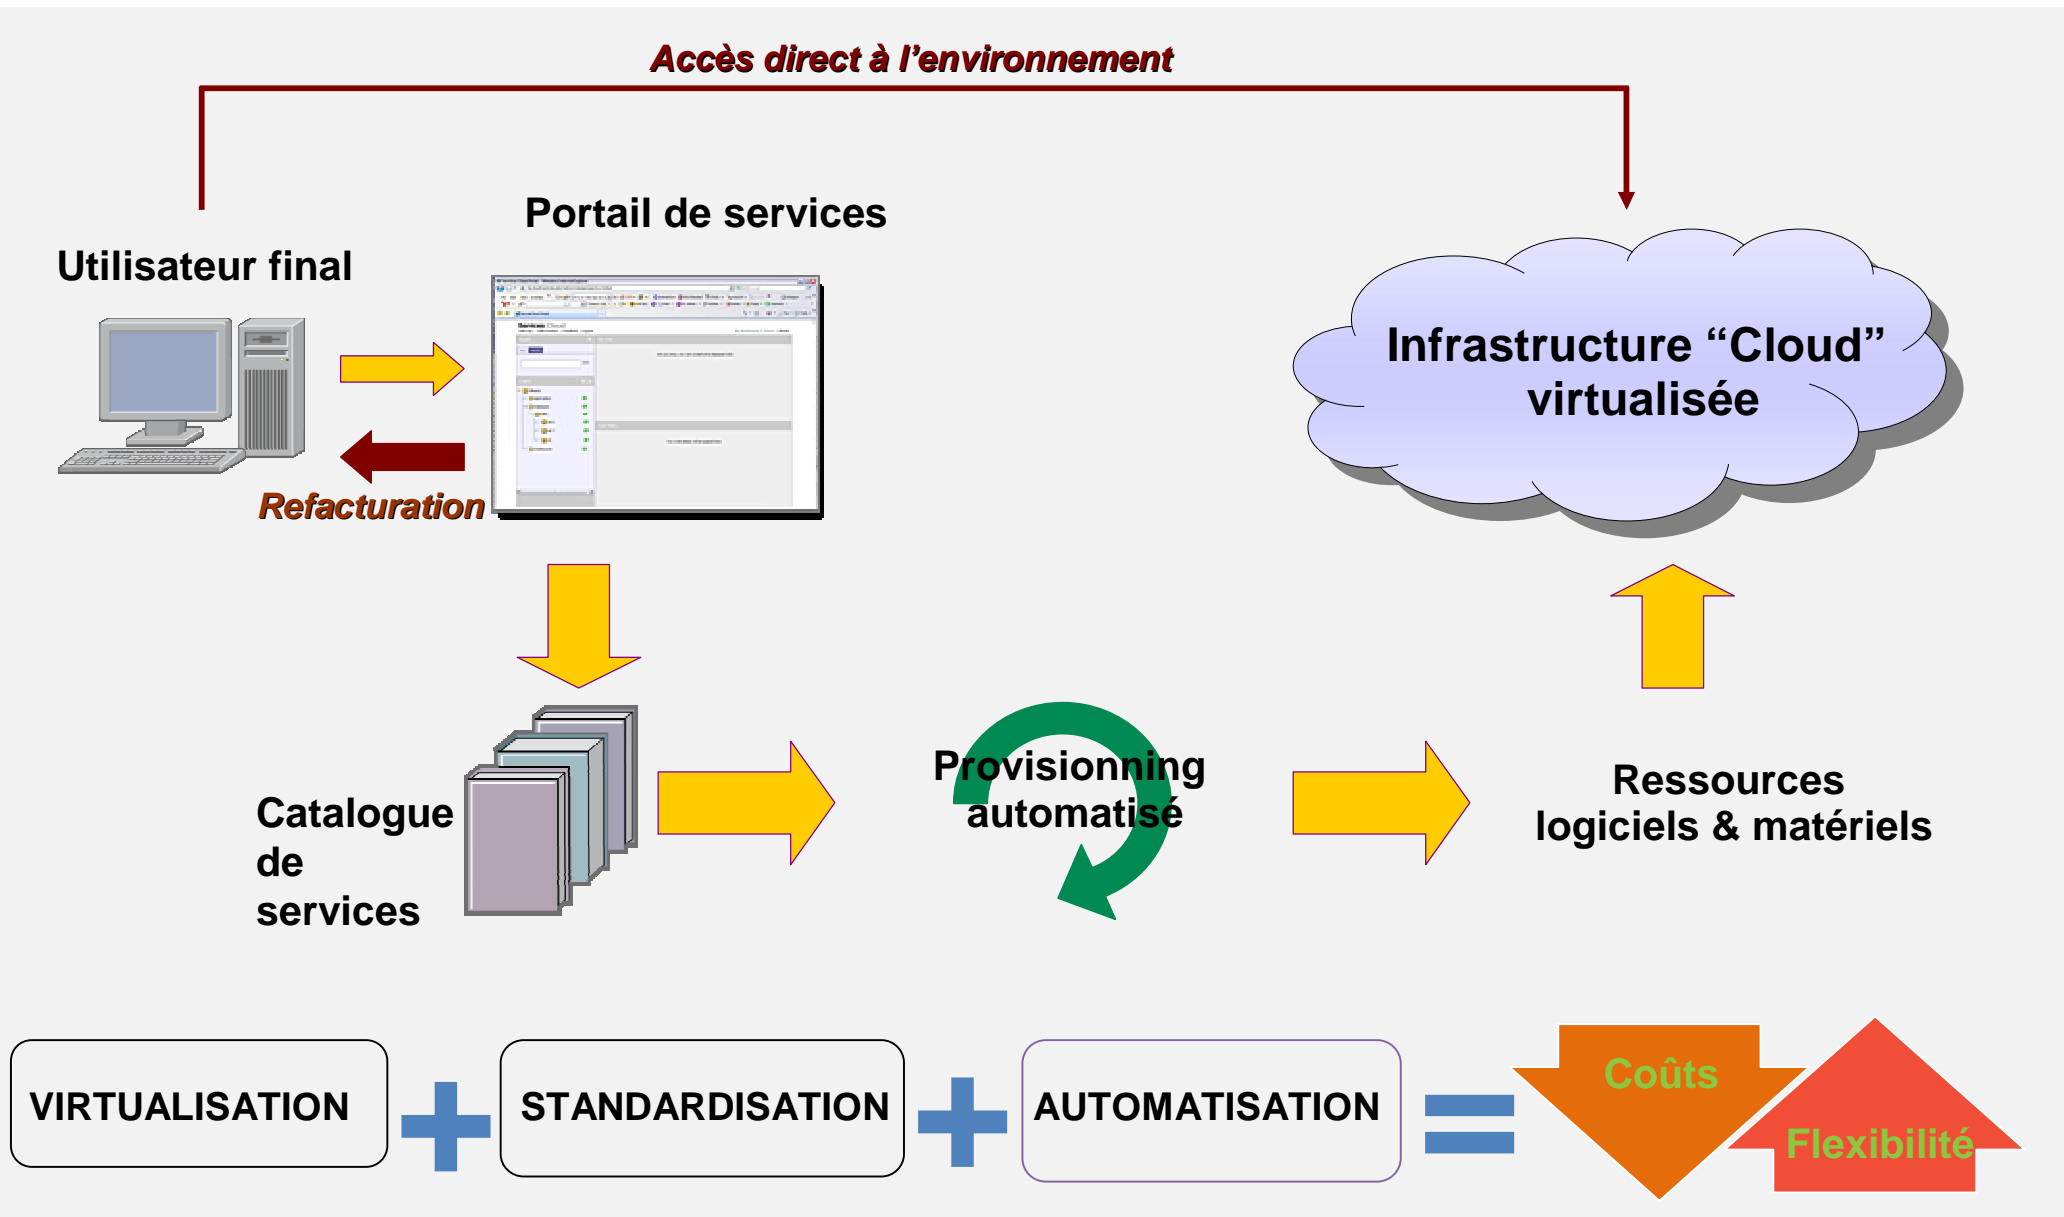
Accès direct à l'environnement

Portail de services

Utilisateur final

Refacturation

Infrastructure "Cloud" virtualisée

Catalogue de services

Provisionning automatisé

Ressources logiciels & matériels

VIRTUALISATION + STANDARDISATION + AUTOMATISATION =

Coûts

Flexibilité